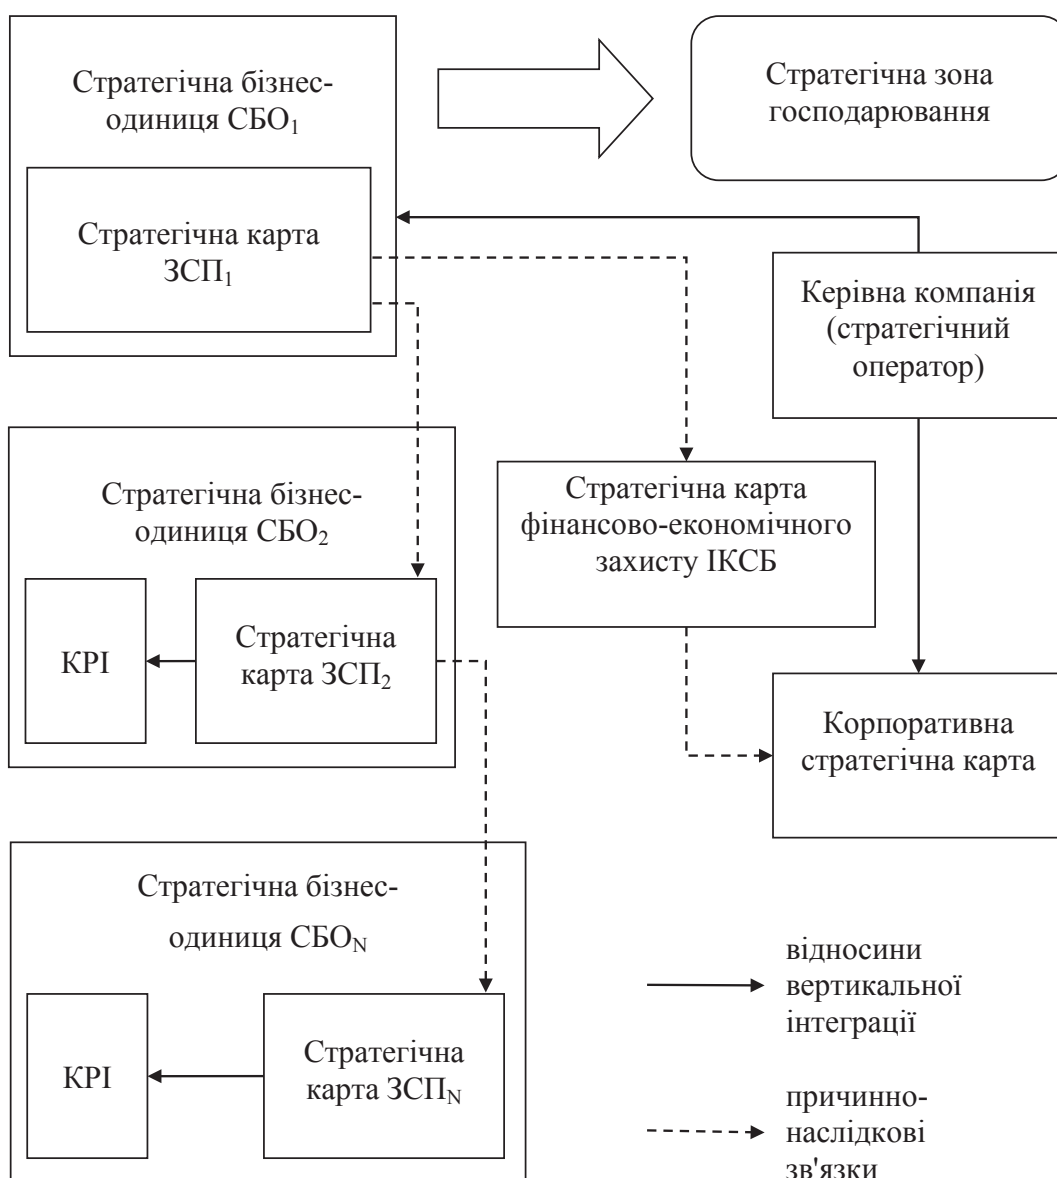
Стратегічна бізнес-одиниця СБО$_1$

Стратегічна зона господарювання

Стратегічна карта ЗСП$_1$

Керівна компанія (стратегічний оператор)

Стратегічна бізнес-одиниця СБО$_2$

Стратегічна карта фінансово-економічного захисту ІКСБ

КРІ

Стратегічна карта ЗСП$_2$

Корпоративна стратегічна карта

Стратегічна бізнес-одиниця СБО$_N$

КРІ

Стратегічна карта ЗСП$_N$

відносини вертикальної інтеграції

причинно-наслідкові зв'язки